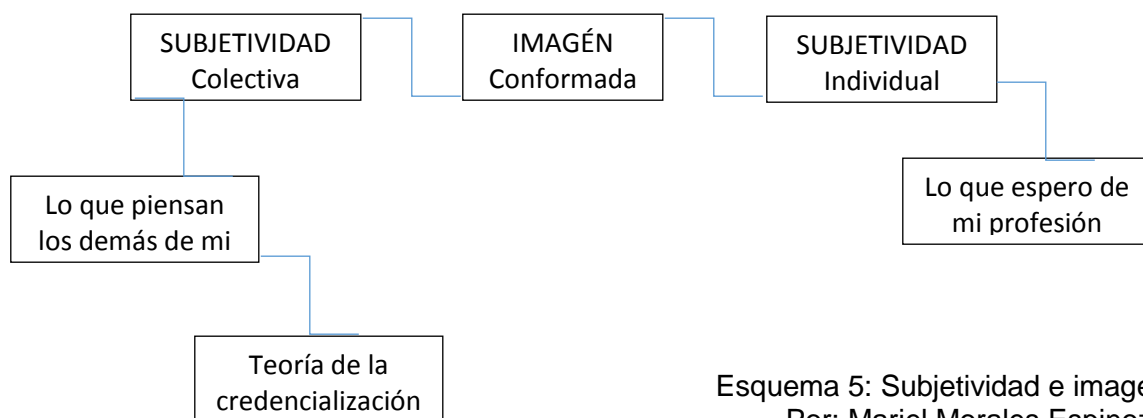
SUBJETIVIDAD Colectiva

IMAGÉN Conformada

SUBJETIVIDAD Individual

Lo que piensan los demás de mi

Lo que espero de mi profesión

Teoría de la credencialización

Esquema 5: Subjetividad e image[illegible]
Por: Mariel Morales Espino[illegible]